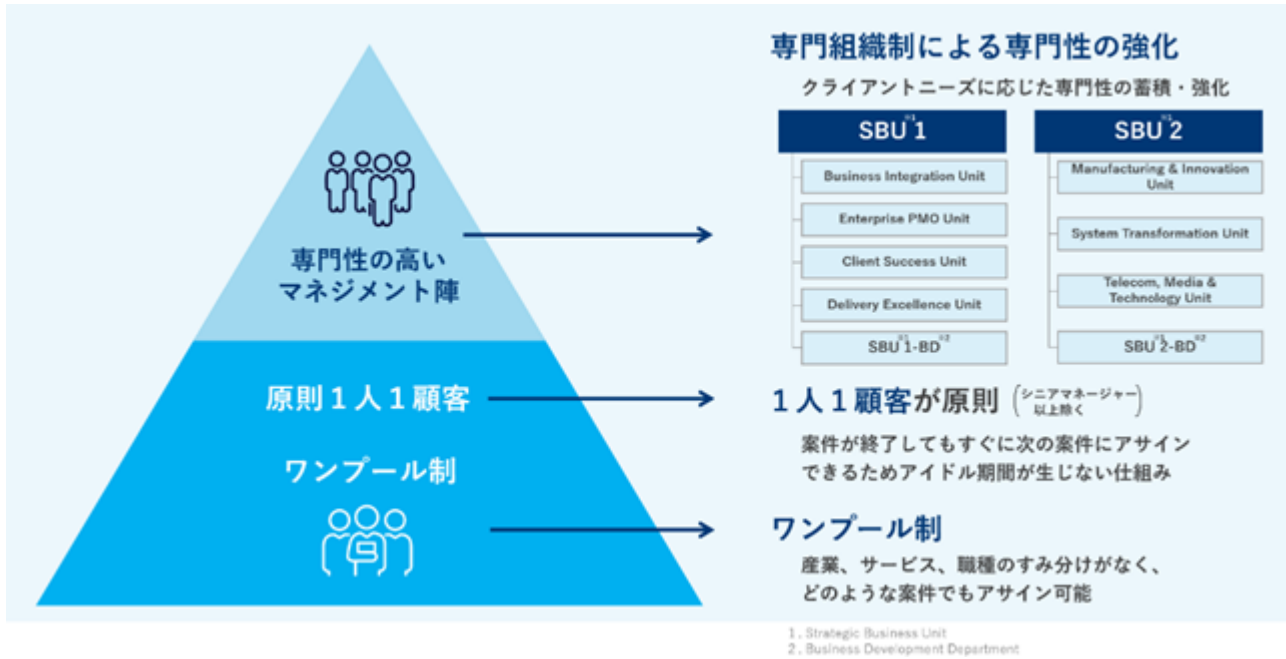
専門性の高い
マネジメント陣

原則１人１顧客

ワンプール制

専門組織制による専門性の強化

クライアントニーズに応じた専門性の蓄積・強化

SBU$^{※1}$1

Business Integration Unit

Enterprise PMO Unit

Client Success Unit

Delivery Excellence Unit

SBU$^{※1}$1-BD$^{※2}$

SBU$^{※1}$2

Manufacturing & Innovation Unit

System Transformation Unit

Telecom, Media & Technology Unit

SBU$^{※1}$2-BD$^{※2}$

１人１顧客が原則（シニアマネージャー以上除く）

案件が終了してもすぐに次の案件にアサインできるためアイドル期間が生じない仕組み

ワンプール制

産業、サービス、職種のすみ分けがなく、どのような案件でもアサイン可能

1. Strategic Business Unit
2. Business Development Department